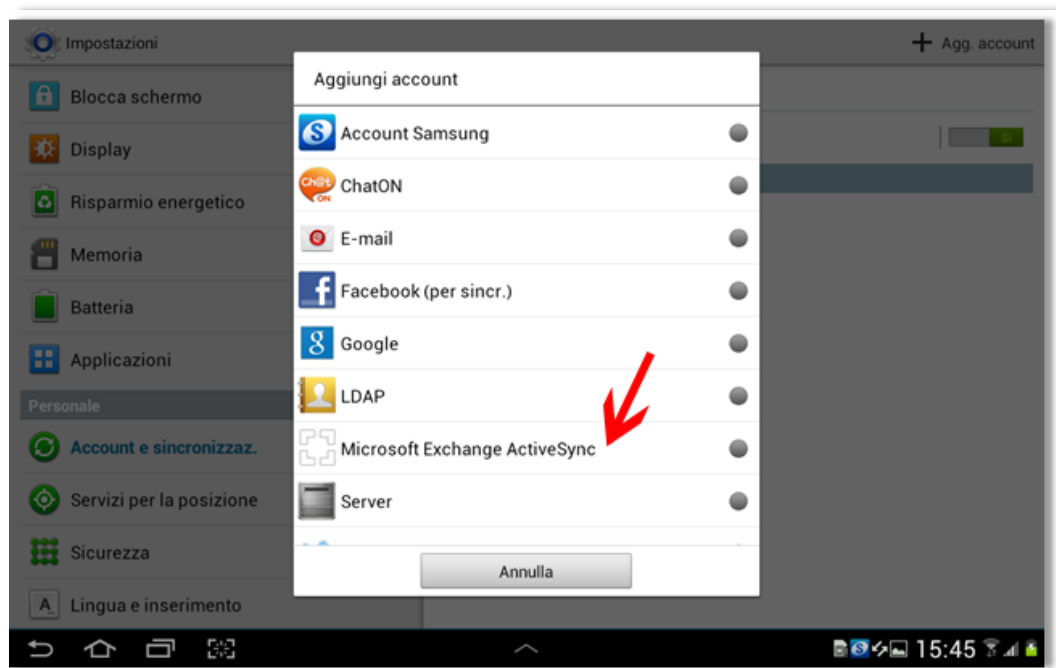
Impostazioni

+ Agg. account

Blocca schermo

Display

Risparmio energetico

Memoria

Batteria

Applicazioni

Personale

Account e sincronizzaz.

Servizi per la posizione

Sicurezza

Lingua e inserimento

Aggiungi account

Account Samsung

ChatON

E-mail

Facebook (per sincr.)

Google

LDAP

Microsoft Exchange ActiveSync

Server

Annulla

15:45